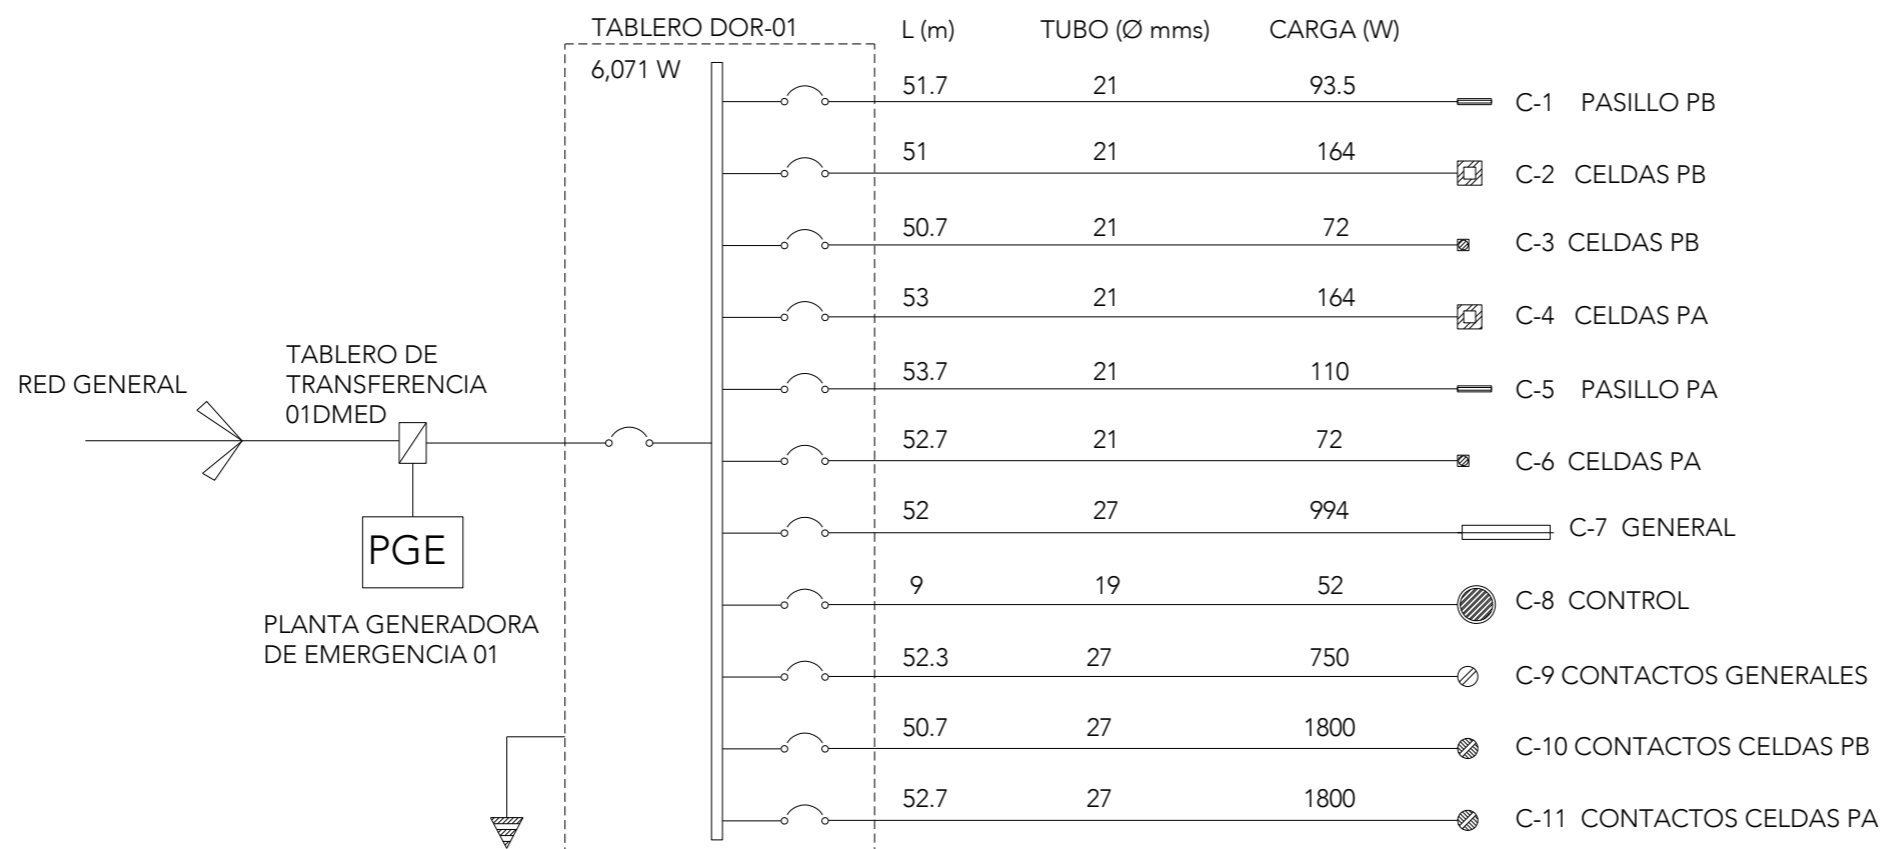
TABLERO DOR-01
6,071 W

L (m) TUBO (Ø mms) CARGA (W)

| L (m) | TUBO (Ø mms) | CARGA (W) | |
|---|---|---|---|
| 51.7 | 21 | 93.5 | C-1 PASILLO PB |
| 51 | 21 | 164 | C-2 CELDAS PB |
| 50.7 | 21 | 72 | C-3 CELDAS PB |
| 53 | 21 | 164 | C-4 CELDAS PA |
| 53.7 | 21 | 110 | C-5 PASILLO PA |
| 52.7 | 21 | 72 | C-6 CELDAS PA |
| 52 | 27 | 994 | C-7 GENERAL |
| 9 | 19 | 52 | C-8 CONTROL |
| 52.3 | 27 | 750 | C-9 CONTACTOS GENERALES |
| 50.7 | 27 | 1800 | C-10 CONTACTOS CELDAS PB |
| 52.7 | 27 | 1800 | C-11 CONTACTOS CELDAS PA |

RED GENERAL

TABLERO DE TRANSFERENCIA 01DMED

PGE

PLANTA GENERADORA DE EMERGENCIA 01